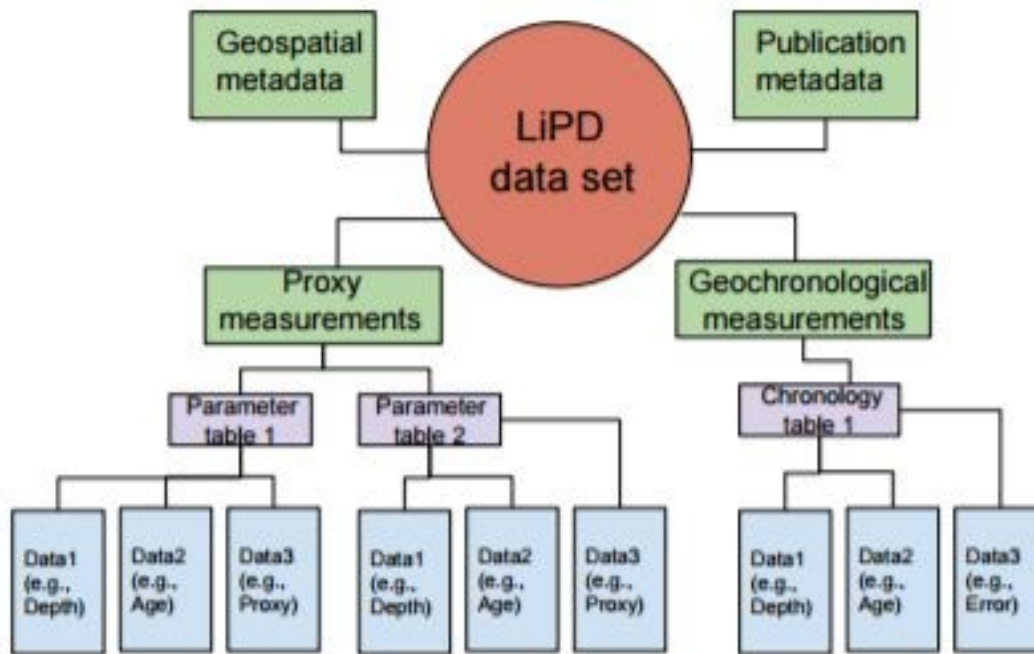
Geospatial metadata

Publication metadata

LiPD data set

Proxy measurements

Geochronological measurements

Parameter table 1

Parameter table 2

Chronology table 1

Data1 (e.g., Depth)

Data2 (e.g., Age)

Data3 (e.g., Proxy)

Data1 (e.g., Depth)

Data2 (e.g., Age)

Data3 (e.g., Proxy)

Data1 (e.g., Depth)

Data2 (e.g., Age)

Data3 (e.g., Error)